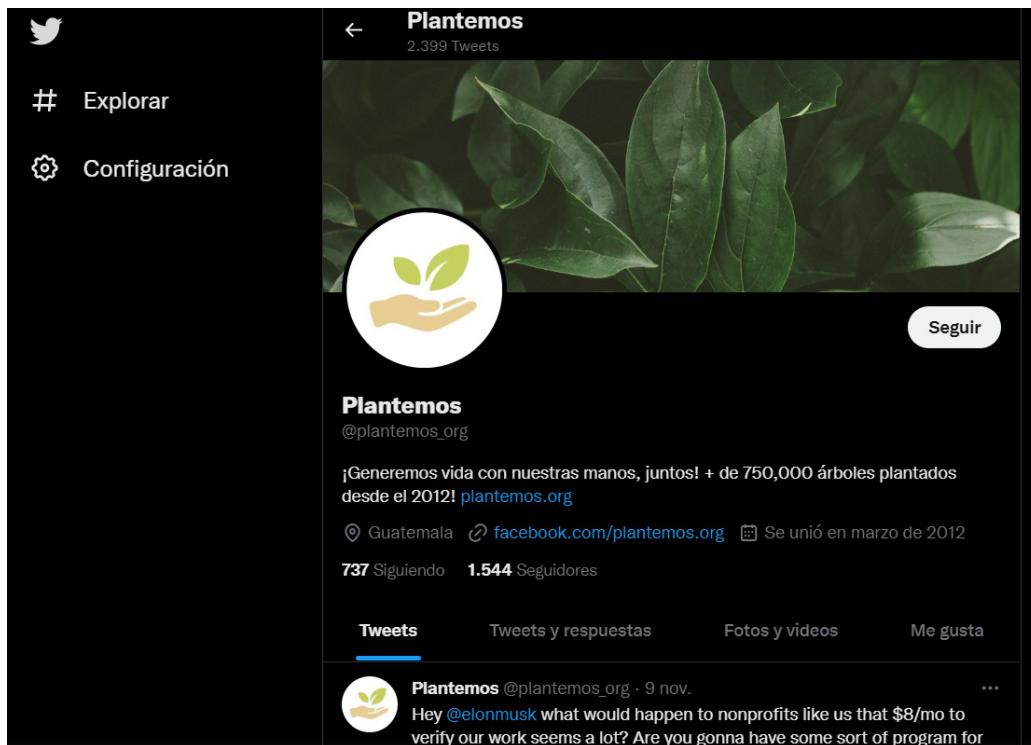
Explorar

Configuración

Plantemos
2.399 Tweets

Seguir

Plantemos
@plantemos_org

¡Generemos vida con nuestras manos, juntos! + de 750,000 árboles plantados desde el 2012! plantemos.org

Guatemala facebook.com/plantemos.org Se unió en marzo de 2012

737 Siguiendo 1.544 Seguidores

Tweets Tweets y respuestas Fotos y videos Me gusta

Plantemos @plantemos_org · 9 nov.
Hey @elonmusk what would happen to nonprofits like us that $8/mo to verify our work seems a lot? Are you gonna have some sort of program for